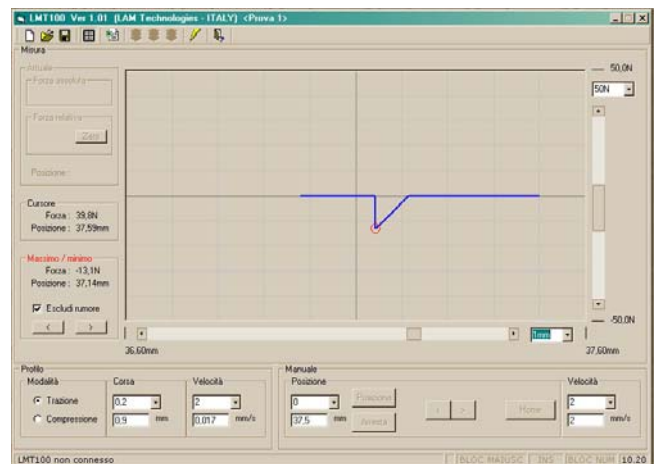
LMT100 Ver 1.01 (LAM Technologies - ITALY) <Prova 1>

Misura

Attuale

Forza assoluta

Forza relativa

Zero

Posizione

Cursore

Forza : 39,8N

Posizione : 37,59mm

Massimo / minimo

Forza : -13,1N

Posizione : 37,14mm

Escludi rumore

50,0N

50N

-50,0N

1mm

36,60mm

37,60mm

Profilo

Modalità

Trazione

Compressione

Corsa

0,2

0,9

mm

Velocità

2

0,017

mm/s

Manuale

Posizione

0

37,5

mm

Posiziona

Arresta

Home

Velocità

2

2

mm/s

LMT100 non connesso

BLOC MAIUSC

INS

BLOC NUM

10.26